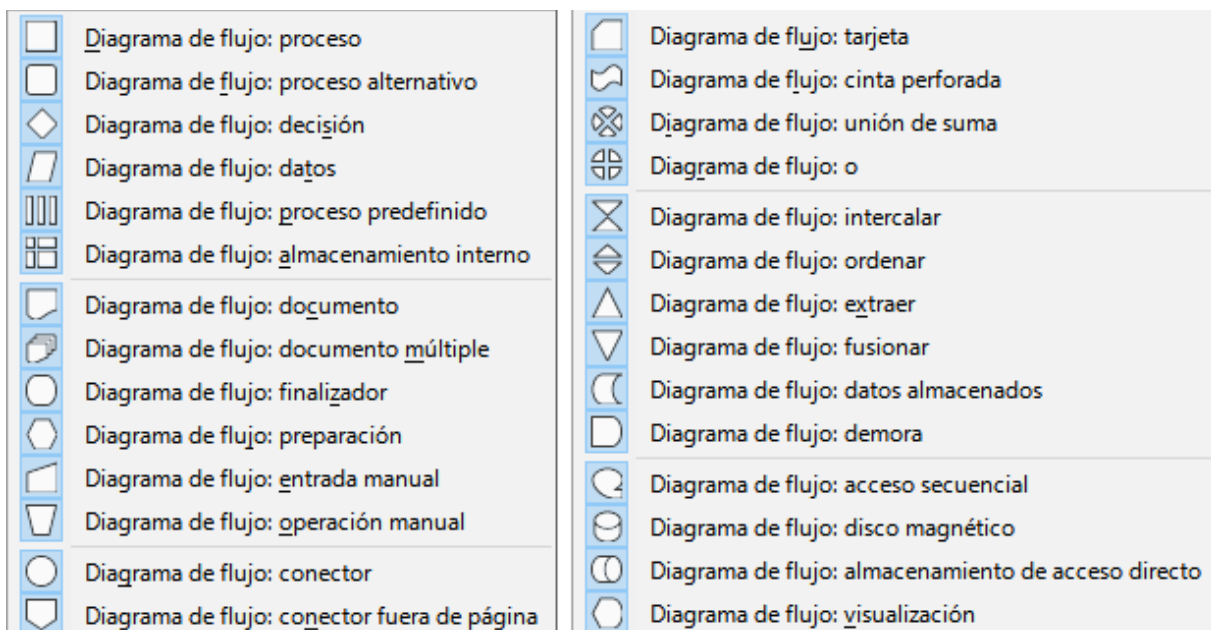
Diagrama de flujo: proceso
Diagrama de flujo: proceso alternativo
Diagrama de flujo: decisión
Diagrama de flujo: datos
Diagrama de flujo: proceso predefinido
Diagrama de flujo: almacenamiento interno
Diagrama de flujo: documento
Diagrama de flujo: documento múltiple
Diagrama de flujo: finalizador
Diagrama de flujo: preparación
Diagrama de flujo: entrada manual
Diagrama de flujo: operación manual
Diagrama de flujo: conector
Diagrama de flujo: conector fuera de página

Diagrama de flujo: tarjeta
Diagrama de flujo: cinta perforada
Diagrama de flujo: unión de suma
Diagrama de flujo: o
Diagrama de flujo: intercalar
Diagrama de flujo: ordenar
Diagrama de flujo: extraer
Diagrama de flujo: fusionar
Diagrama de flujo: datos almacenados
Diagrama de flujo: demora
Diagrama de flujo: acceso secuencial
Diagrama de flujo: disco magnético
Diagrama de flujo: almacenamiento de acceso directo
Diagrama de flujo: visualización